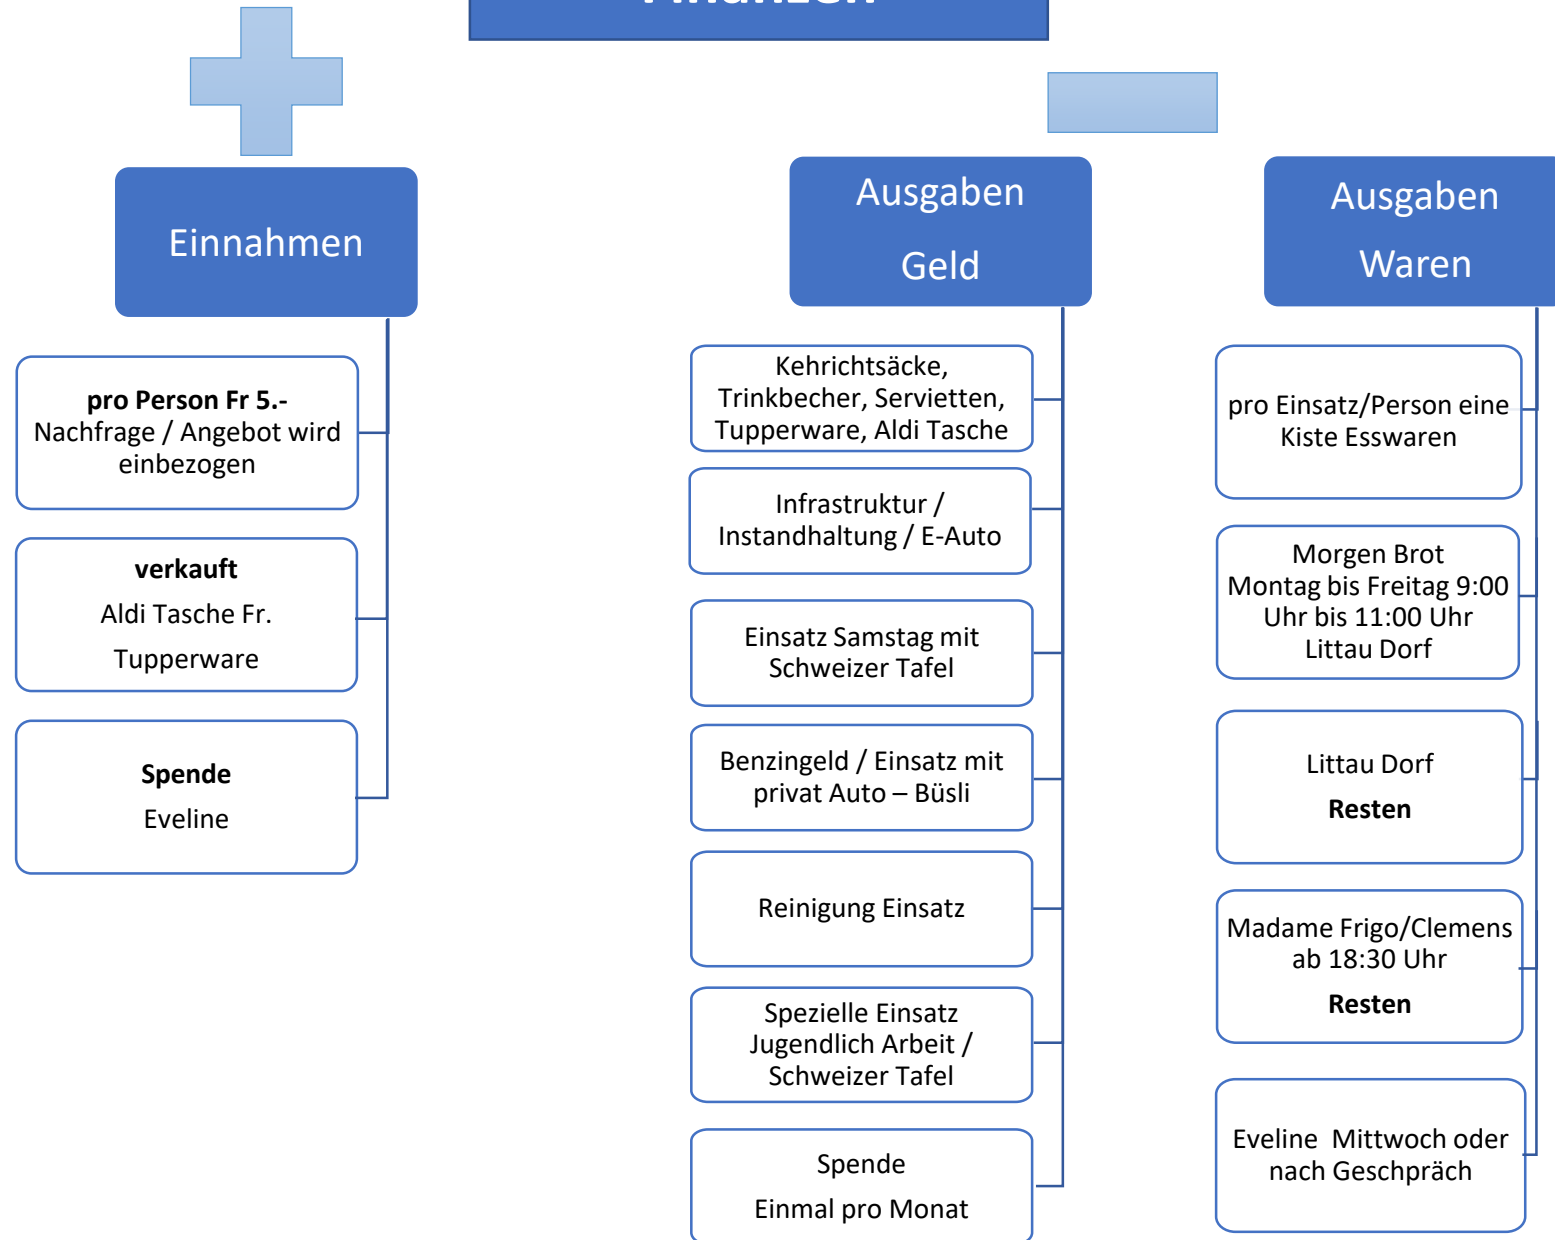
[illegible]

Einnahmen

**pro Person Fr 5.-**
Nachfrage / Angebot wird einbezogen

**verkauft**
Aldi Tasche Fr.
Tupperware

**Spende**
Eveline

Ausgaben
Geld

Kehrichtsäcke, Trinkbecher, Servietten, Tupperware, Aldi Tasche

Infrastruktur / Instandhaltung / E-Auto

Einsatz Samstag mit Schweizer Tafel

Benzingeld / Einsatz mit privat Auto – Büsli

Reinigung Einsatz

Spezielle Einsatz Jugendlich Arbeit / Schweizer Tafel

Spende
Einmal pro Monat

Ausgaben
Waren

pro Einsatz/Person eine Kiste Esswaren

Morgen Brot
Montag bis Freitag 9:00 Uhr bis 11:00 Uhr
Littau Dorf

Littau Dorf
**Resten**

Madame Frigo/Clemens ab 18:30 Uhr
**Resten**

Eveline Mittwoch oder nach Geschpräch